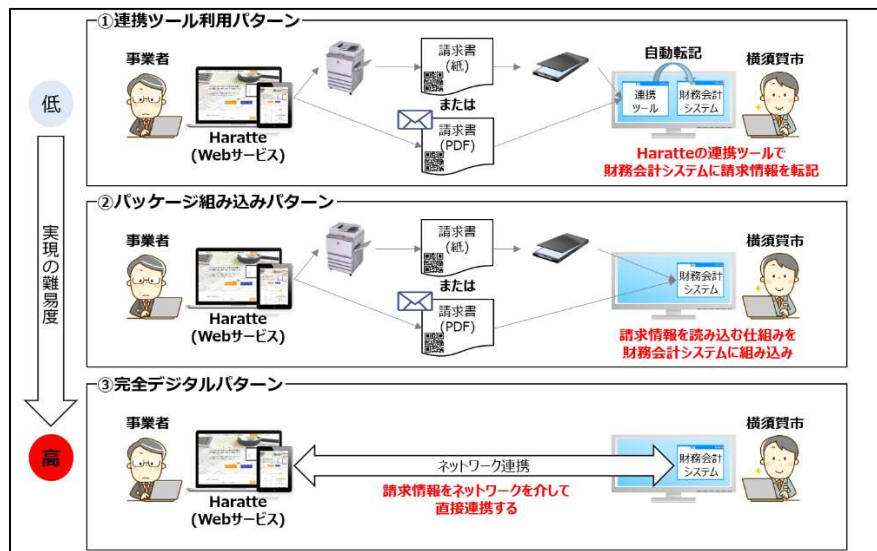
低

実現の難易度

高

①連携ツール利用パターン

事業者

Haratte
(Webサービス)

請求書
(紙)

または

請求書
(PDF)

自動転記

連携
ツール

財務会計
システム

横須賀市

Haratteの連携ツールで
財務会計システムに請求情報を転記

②パッケージ組み込みパターン

事業者

Haratte
(Webサービス)

請求書
(紙)

または

請求書
(PDF)

財務会計
システム

横須賀市

請求情報を読み込む仕組みを
財務会計システムに組み込み

③完全デジタルパターン

事業者

Haratte
(Webサービス)

ネットワーク連携

請求情報をネットワークを介して
直接連携する

財務会計
システム

横須賀市